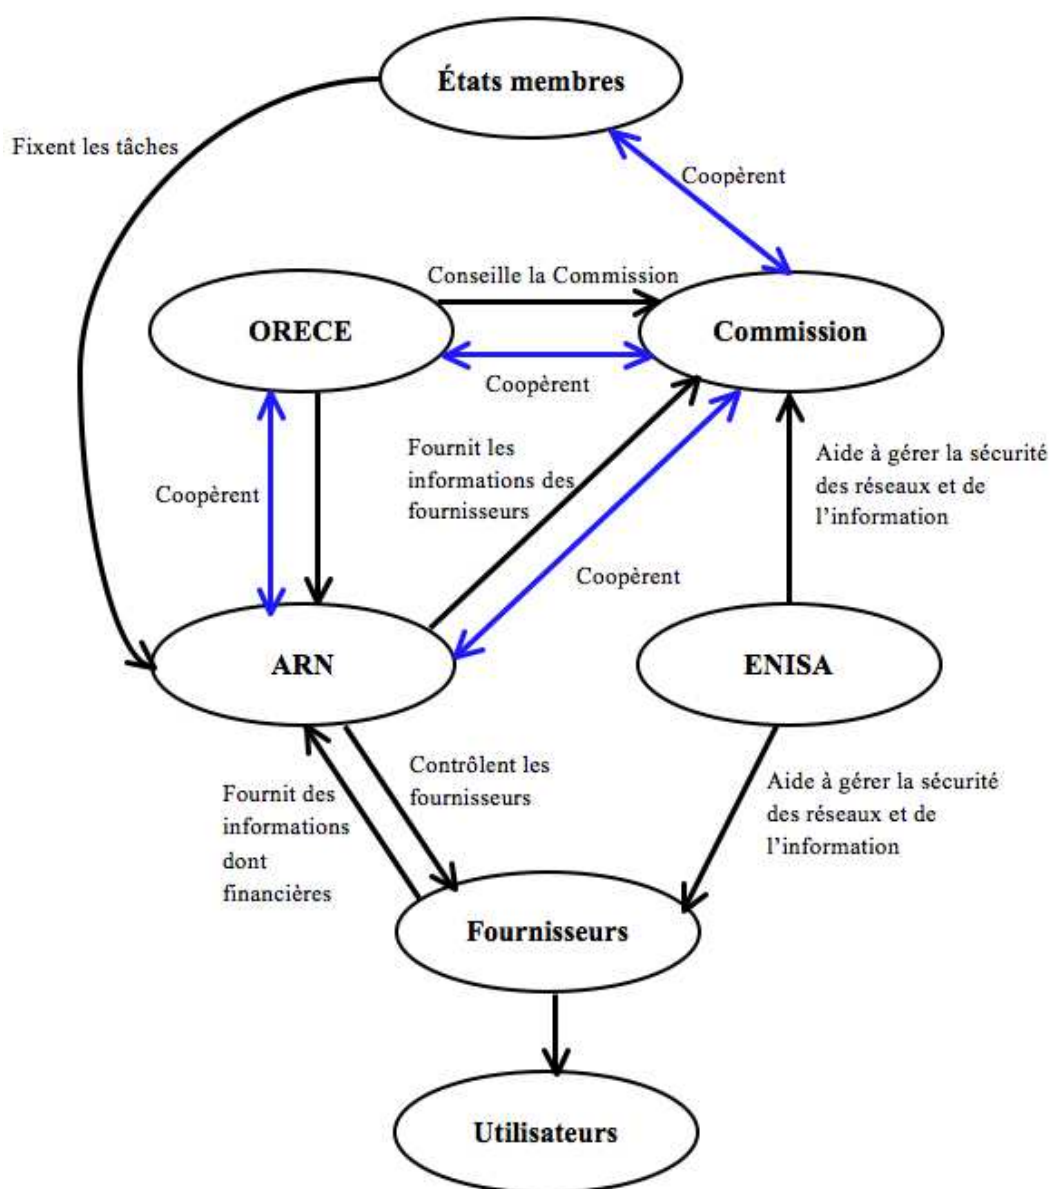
États membres

Fixent les tâches

Coopèrent

Conseille la Commission

ORECE

Commission

Coopèrent

Fournit les informations des fournisseurs

Aide à gérer la sécurité des réseaux et de l'information

Coopèrent

Coopèrent

ARN

ENISA

Contrôlent les fournisseurs

Fournit des informations dont financières

Aide à gérer la sécurité des réseaux et de l'information

Fournisseurs

Utilisateurs